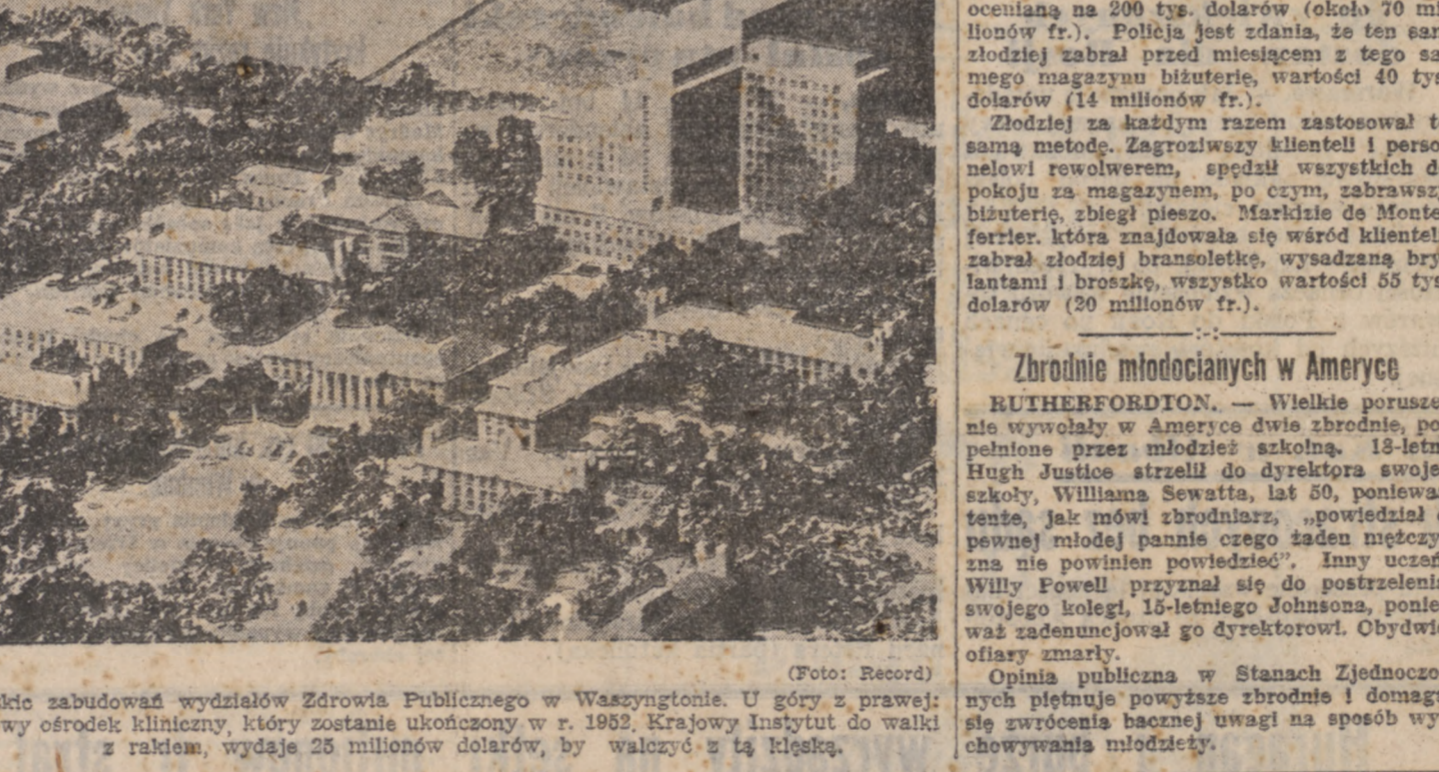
(Foto: Record)

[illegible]kic zabudowań wydziałów Zdrowia Publicznego w Waszyngtonie. U góry z prawej: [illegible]wy ośrodek kliniczny, który zostanie ukończony w r. 1952. Krajowy Instytut do walki z rakiem, wydaje 25 milionów dolarów, by walczyć z tą klęską.

ocenianą na 200 tys. dolarów (około 70 mi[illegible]lionów fr.). Policja jest zdania, że ten sam złodziej zabrał przed miesiącem z tego sa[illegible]mego magazynu biżuterię, wartości 40 tys. dolarów (14 milionów fr.).

Złodziej za każdym razem zastosował t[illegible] samą metodę. Zagroziwszy klienteli i perso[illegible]nelowi rewolwerem, spędził wszystkich d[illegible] pokoju za magazynem, po czym, zabrawsz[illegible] biżuterię, zbiegł pieszo. Markizie de Monte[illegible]ferrier. która znajdowała się wśród klientel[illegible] zabrał złodziej bransoletkę, wysadzaną bry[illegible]lantami i broszkę, wszystko wartości 55 tys. dolarów (20 milionów fr.).

-:-

Zbrodnie młodocianych w Ameryce

RUTHERFORDTON. — Wielkie porusze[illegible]nie wywołały w Ameryce dwie zbrodnie, po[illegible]pełnione przez młodzież szkolną. 18-letn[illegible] Hugh Justice strzelił do dyrektora swoje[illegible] szkoły, Williama Sewatta, lat 50, poniewa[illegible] tenże, jak mówi zbrodniarz, „powiedział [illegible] pewnej młodej pannie czego żaden mężczy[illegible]zna nie powinien powiedzieć". Inny uczeń Willy Powell przyznał się do postrzeleni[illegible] swojego kolegi, 15-letniego Johnsona, ponie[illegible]waż zadenuncjował go dyrektorowi. Obydwi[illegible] ofiary zmarły.

Opinia publiczna w Stanach Zjednoczo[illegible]nych piętnuje powyższe zbrodnie i domagu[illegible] się zwrócenia bacznej uwagi na sposób wy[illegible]chowywania młodzieży.